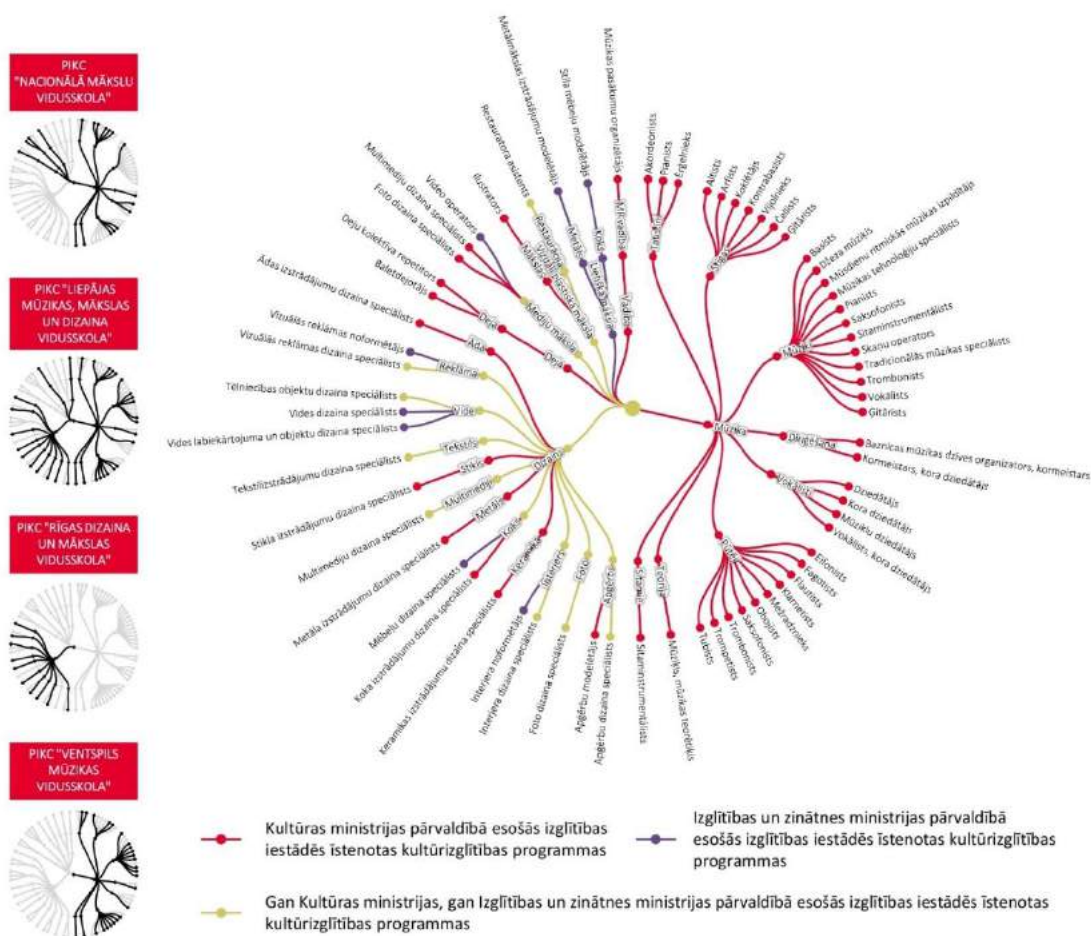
PIKC "NACIONĀLĀ MĀKSLU VIDUSSKOLA"

PIKC "LIEPĀJAS MŪZIKAS, MĀKSLAS UN DIZAINA VIDUSSKOLA"

PIKC "RĪGAS DIZAINA UN MĀKSLAS VIDUSSKOLA"

PIKC "VENTSPILS MŪZIKAS VIDUSSKOLA"

Metālmākslas izstrādājumu modelētājs
Stikla mebeļu modelētājs
Mūzikas pasākumu organizators
Restauratora asistents
Ilustrators
Multimediju dizaina speciālists
Video operators
Foto dizaina speciālists
Deju kolektīva repetitors
Baletdejotājs
Ādas izstrādājumu dizaina speciālists
Vizuālās reklāmas noformētājs
Vizuālās reklāmas dizaina speciālists
Tēlniecības objektu dizaina speciālists
Vides dizaina speciālists
Vides labiekārtojuma un objektu dizaina speciālists
Tekstilizstrādājumu dizaina speciālists
Stikla izstrādājumu dizaina speciālists
Multimediju dizaina speciālists
Metāla izstrādājumu dizaina speciālists
Mēbeļu dizaina speciālists
Koka izstrādājumu dizaina speciālists
Keramikas izstrādājumu dizaina speciālists
Interjera noformētājs
Interjera dizaina speciālists
Foto dizaina speciālists
Apģērbu modelētājs
Apģērbu dizaina speciālists
Skaņu inženieris
Sitaminstrumentālists
Mūziķis, mūzikas teorētiķis

Akordeonists
Pianists
Ērģelnieks
Altists
Arfists
Kokles
Kontrabasists
Vijolnieks
Čellists
Ģitārists
Basists
Džeza mūziķis
Mūsdienu ritmiskās mūzikas izpildītājs
Mūzikas tehnoloģiju speciālists
Pianists
Saksofonists
Sitaminstrumentālists
Skaņu operators
Tradicionālās mūzikas speciālists
Trombonists
Vokālists
Ģitārists
Baznīcas mūzikas dzīves organizators, kormeistars
Kormeistars, kora dziedātājs
Dziedātājs
Kora dziedātājs
Mūzikas dziedātājs
Vokālists, kora dziedātājs
Eifonists
Fagotists
Flautists
Klarnetists
Mežradznieks
Obojists
Saksofonists
Trombonists
Trompetists
Tubists

Restaurācija
Vizuāli plastiskā māksla
Metāls
Koks
Mūzikas
Mākslas
Taustiņi
Vadība
Stīgas
Mūzika
Diriģēšana
Vokālā
Pūšaminstrumenti
Mediju māksla
Deja
Āda
Reklāma
Vide
Tekstils
Stikls
Multimediji
Metāls
Koks
Keramika
Interjers
Foto
Apģērbs
Dizains
Skaņa
Teorija

Kultūras ministrijas pārvaldībā esošās izglītības iestādēs īstenotas kultūrizglītības programmas

Izglītības un zinātnes ministrijas pārvaldībā esošās izglītības iestādēs īstenotas kultūrizglītības programmas

Gan Kultūras ministrijas, gan Izglītības un zinātnes ministrijas pārvaldībā esošās izglītības iestādēs īstenotas kultūrizglītības programmas